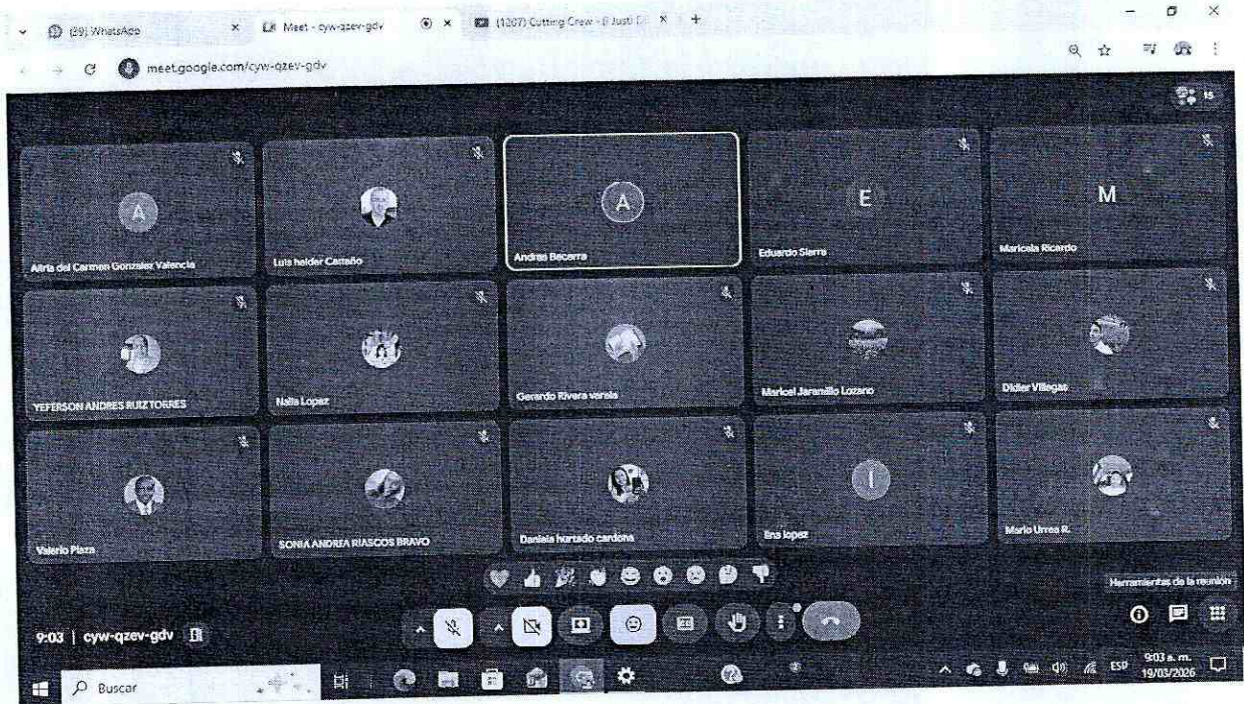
(39) WhatsApp
Meet - cyw-qzev-gdv
(1207) Cutting Crew - (I Just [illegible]
meet.google.com/cyw-qzev-gdv

15

A
Alirla del Carmen Gonzalez Valencia
Luis heider Castaño
A
Andres Becerra
E
Eduardo Sierra
M
Maricela Ricardo

YEFERSON ANDRES RUIZ TORRES
Nalla Lopez
Gerardo Rivera varela
Maricel Jaramillo Lozano
Didier Villegas

Valerio Plaza
SONIA ANDREA RIASCOS BRAVO
Daniela hurtado cardona
I
Ena lopez
Mario Urrea R.

Herramientas de la reunión

9:03 | cyw-qzev-gdv

Buscar
ESP
9:03 a. m.
19/03/2026